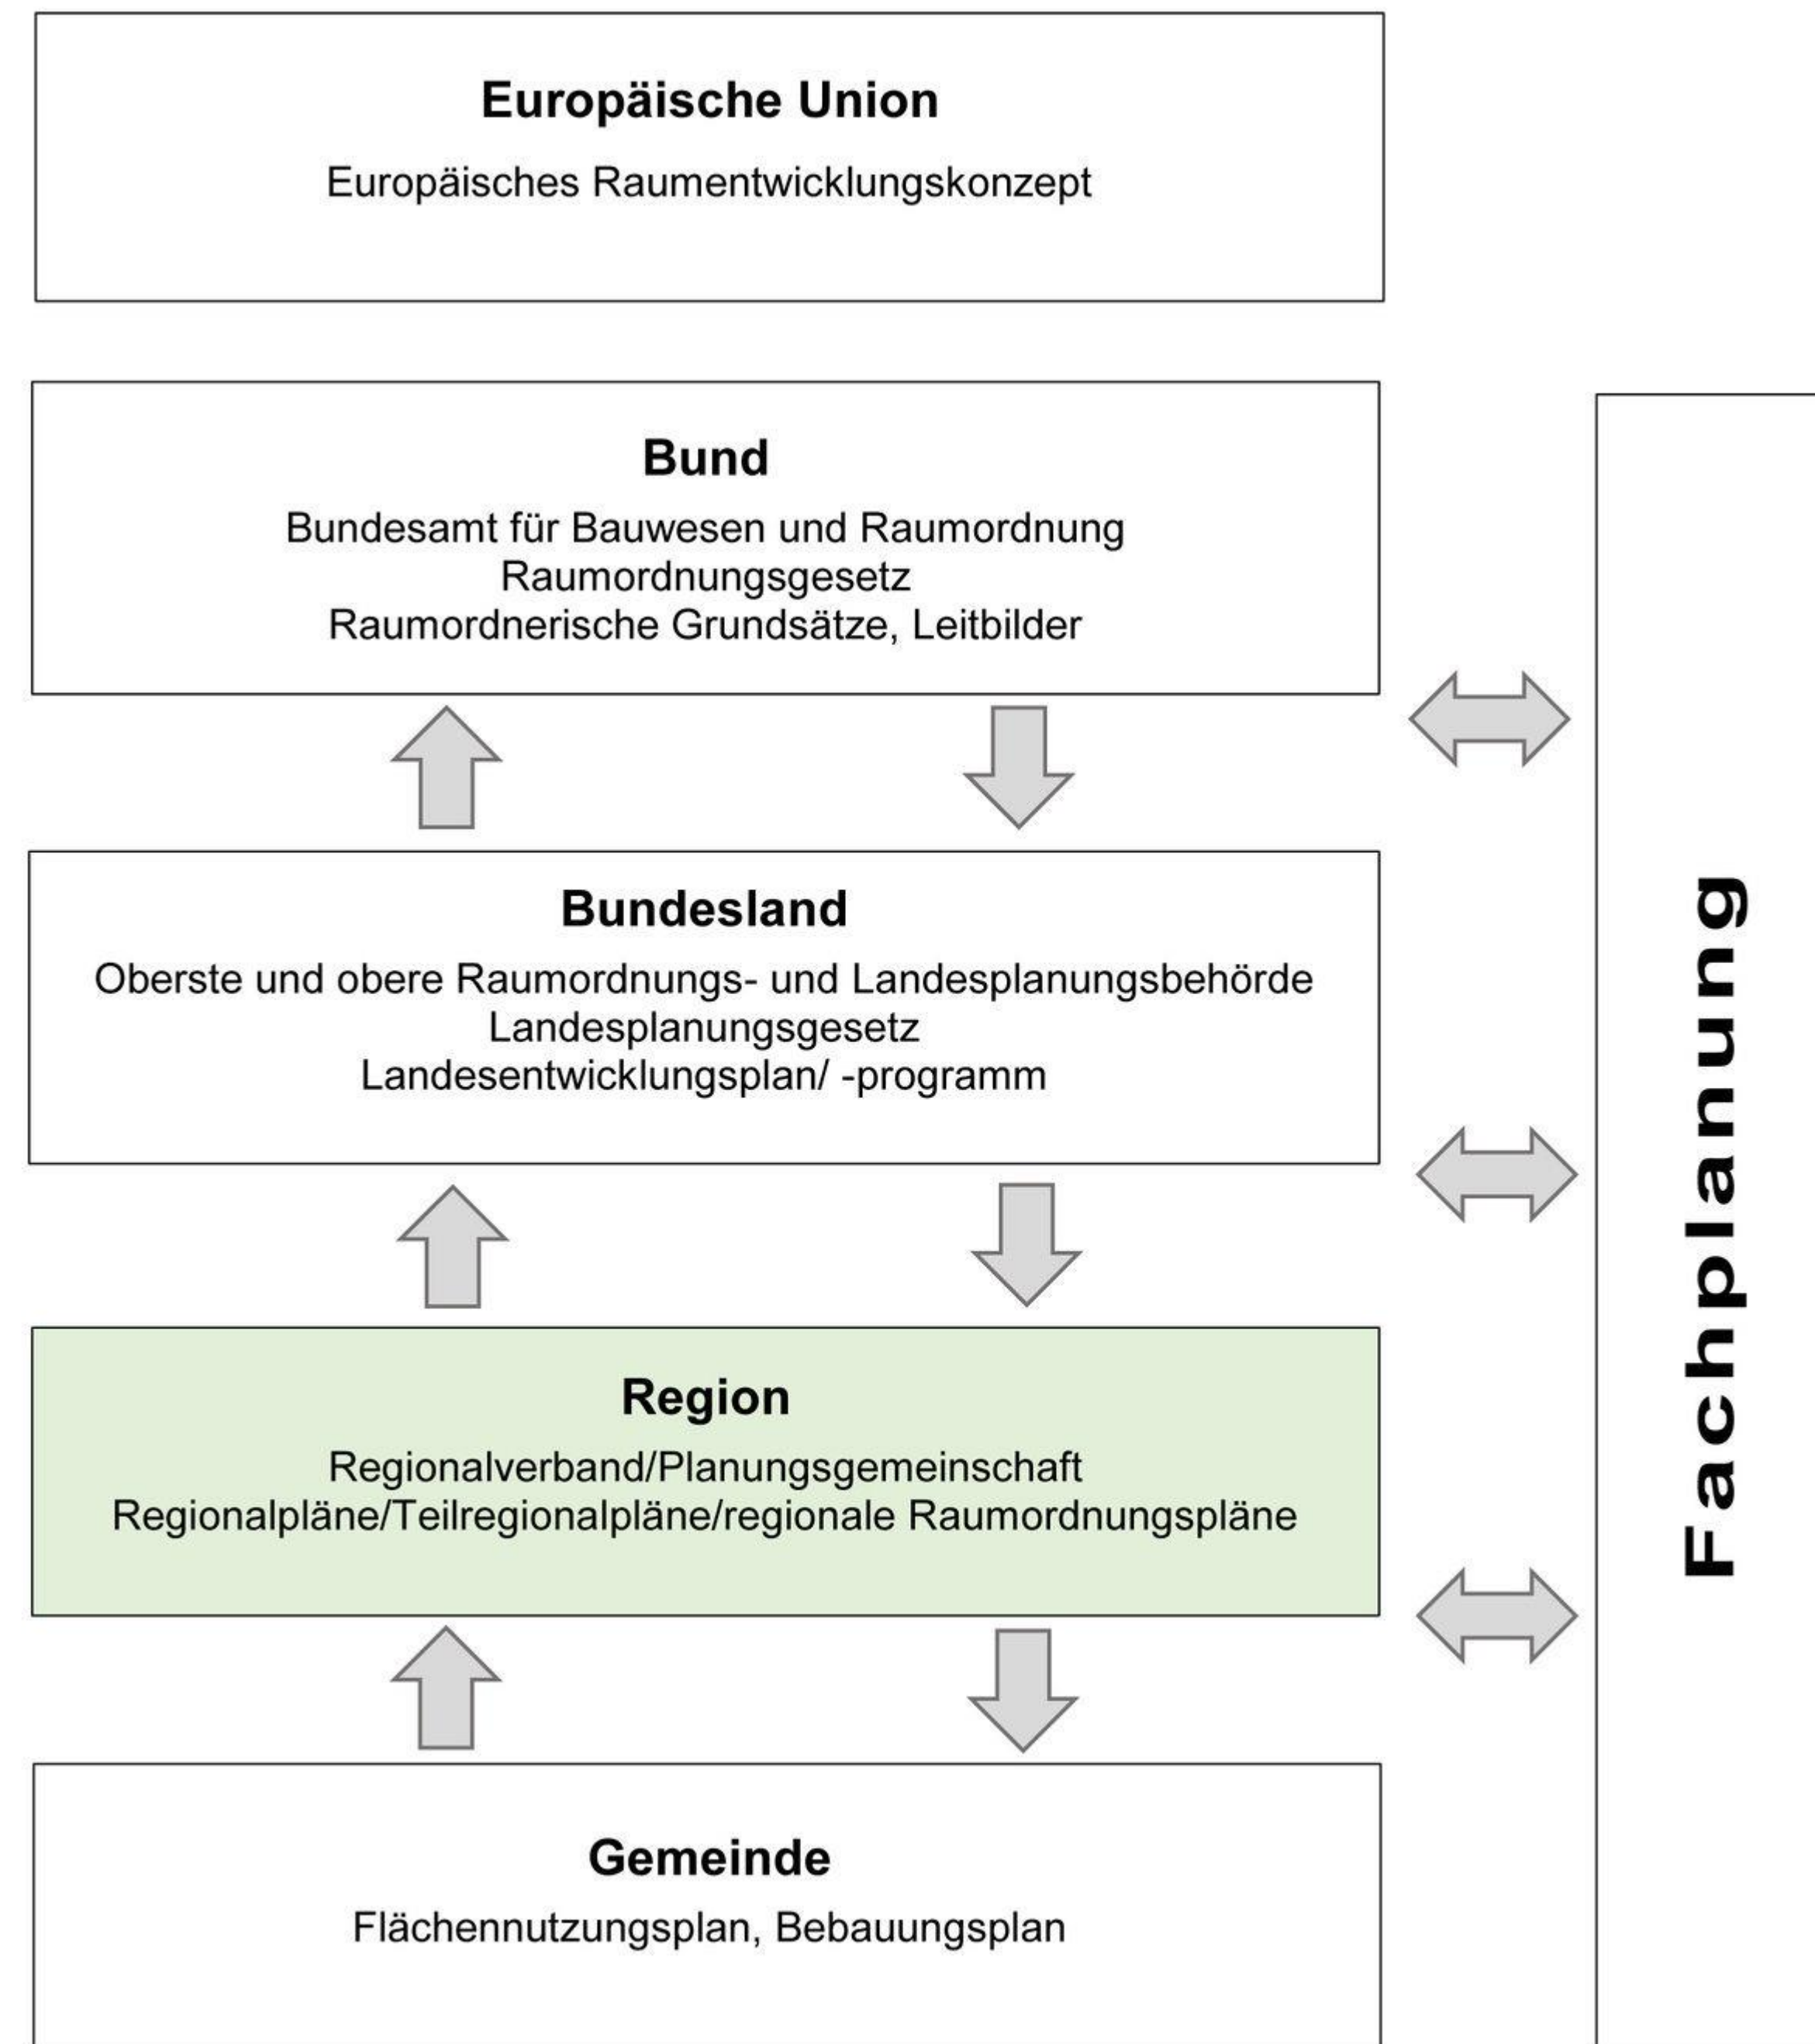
Europäische Union

Europäisches Raumentwicklungskonzept

Bund

Bundesamt für Bauwesen und Raumordnung
Raumordnungsgesetz
Raumordnerische Grundsätze, Leitbilder

Bundesland

Oberste und obere Raumordnungs- und Landesplanungsbehörde
Landesplanungsgesetz
Landesentwicklungsplan/ -programm

Region

Regionalverband/Planungsgemeinschaft
Regionalpläne/Teilregionalpläne/regionale Raumordnungspläne

Gemeinde

Flächennutzungsplan, Bebauungsplan

Fachplanung